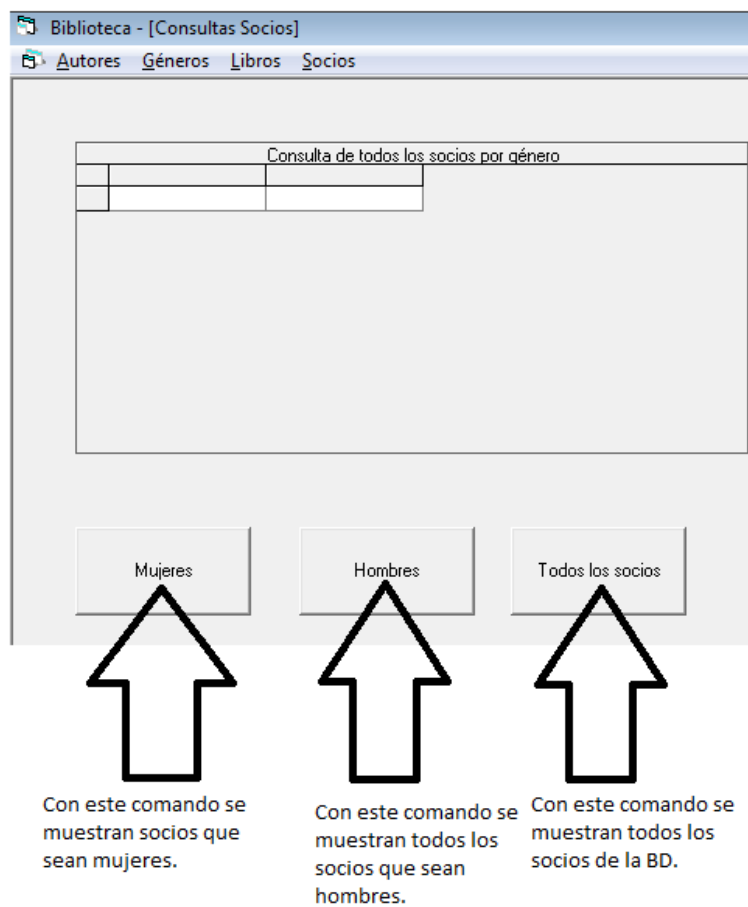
Biblioteca - [Consultas Socios]

Autores Géneros Libros Socios

Consulta de todos los socios por género

Mujeres

Hombres

Todos los socios

Con este comando se muestran socios que sean mujeres.

Con este comando se muestran todos los socios que sean hombres.

Con este comando se muestran todos los socios de la BD.